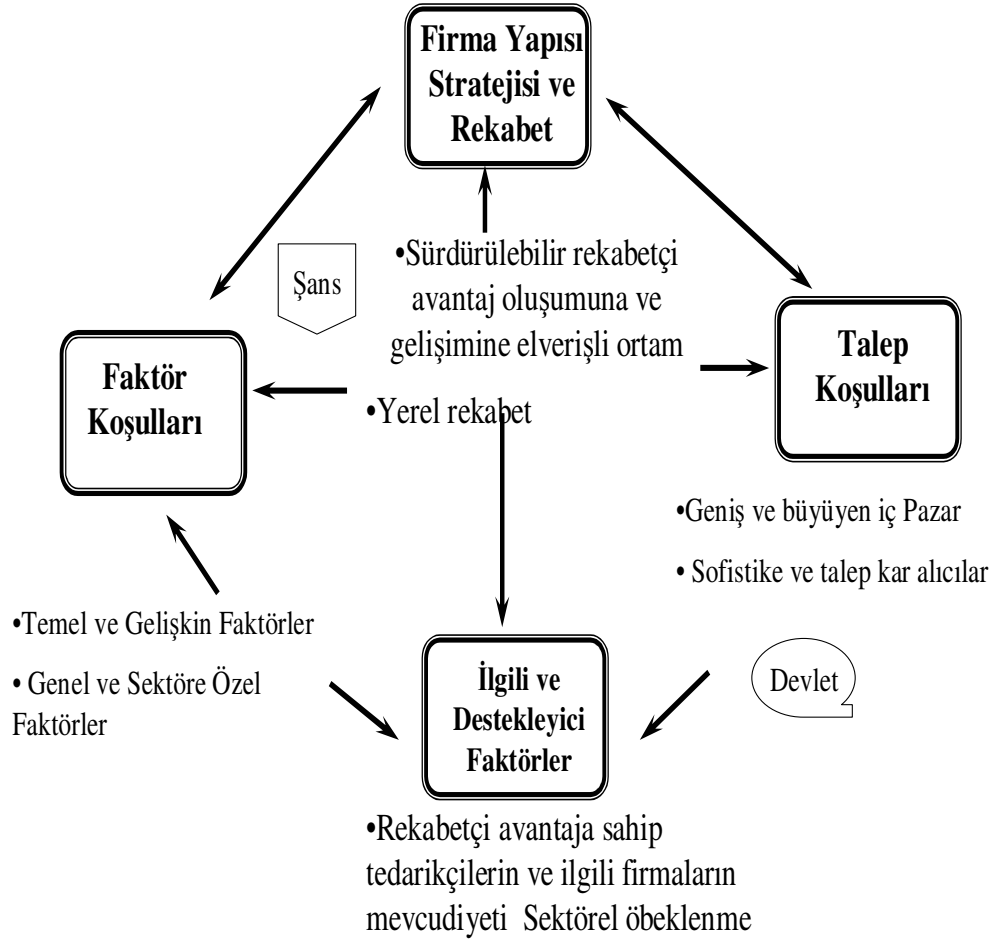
Firma Yapısı Stratejisi ve Rekabet

Şans

•Sürdürülebilir rekabetçi avantaj oluşumuna ve gelişimine elverişli ortam

Faktör Koşulları

•Yerel rekabet

Talep Koşulları

•Geniş ve büyüyen iç Pazar

• Sofistike ve talep kar alıcılar

•Temel ve Gelişkin Faktörler

• Genel ve Sektöre Özel Faktörler

İlgili ve Destekleyici Faktörler

Devlet

•Rekabetçi avantaja sahip tedarikçilerin ve ilgili firmaların mevcudiyeti Sektörel öbeklenme